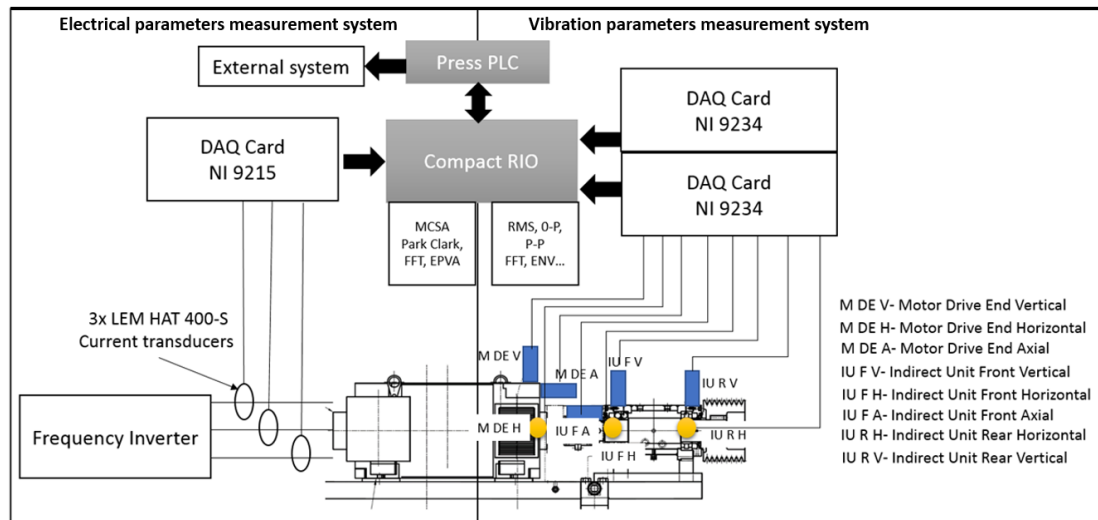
Electrical parameters measurement system

Vibration parameters measurement system

External system

Press PLC

DAQ Card
NI 9234

DAQ Card
NI 9215

Compact RIO

DAQ Card
NI 9234

MCSA
Park Clark,
FFT, EPVA

RMS, 0-P,
P-P
FFT, ENV...

3x LEM HAT 400-S
Current transducers

M DE V

M DE A

IU F V

IU R V

M DE H

IU F A

IU R H

IU F H

Frequency Inverter

M DE V- Motor Drive End Vertical
M DE H- Motor Drive End Horizontal
M DE A- Motor Drive End Axial
IU F V- Indirect Unit Front Vertical
IU F H- Indirect Unit Front Horizontal
IU F A- Indirect Unit Front Axial
IU R H- Indirect Unit Rear Horizontal
IU R V- Indirect Unit Rear Vertical